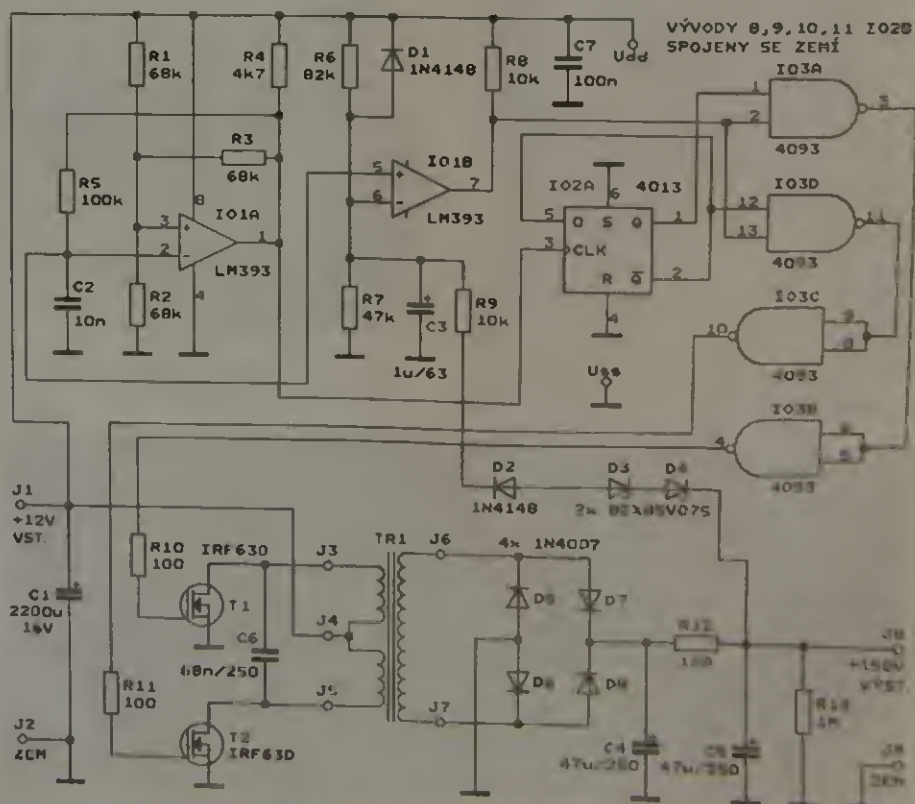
VÝVODY 8,9,10,11 IO2B SPOJENY SE ZEMÍ

Udd

R1 68k
R4 4k7
R6 82k
D1 1N4148
R8 10k
C7 100n
R3 68k
R5 100k
8
3
2
IO1A
1
LM393
4
C2 10n
R2 68k
5
6
IO1B
7
LM393
R7 47k
C3 1u/63
R9 10k
IO2A
6
4013
5
D
S
Q
1
3
CLK
R
$\overline{Q}$
2
4
Uss
IO3A
1
2
3
4093
IO3D
12
13
11
4093
IO3C
10
9
8
4093
IO3B
4
6
5
4093
D2 1N4148
D3 D4
2x BZX85V075
J1 +12V VST.
C1 2200u 16V
J2 ZEM
R10 100
IRF630
T1
J3
TR1
J6
4x 1N4007
D5
D7
J4
C6 68n/250
J5
R11 100
T2 IRF630
J7
D6
D8
R12 100
J8 +150V VÝST.
R13 1M
C4 47u/250
C5 47u/250
J9 ZEM